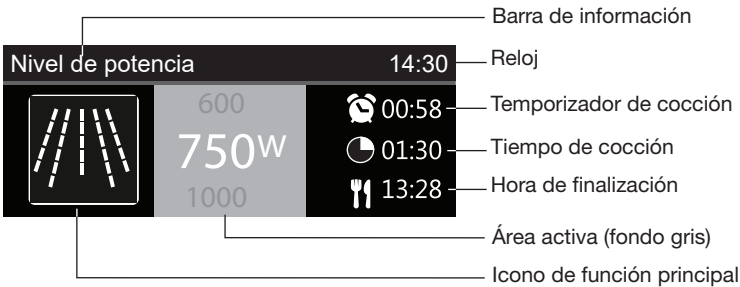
Barra de información

Nivel de potencia 14:30

Reloj

600

750W

1000

00:58

01:30

13:28

Temporizador de cocción

Tiempo de cocción

Hora de finalización

Área activa (fondo gris)

Icono de función principal